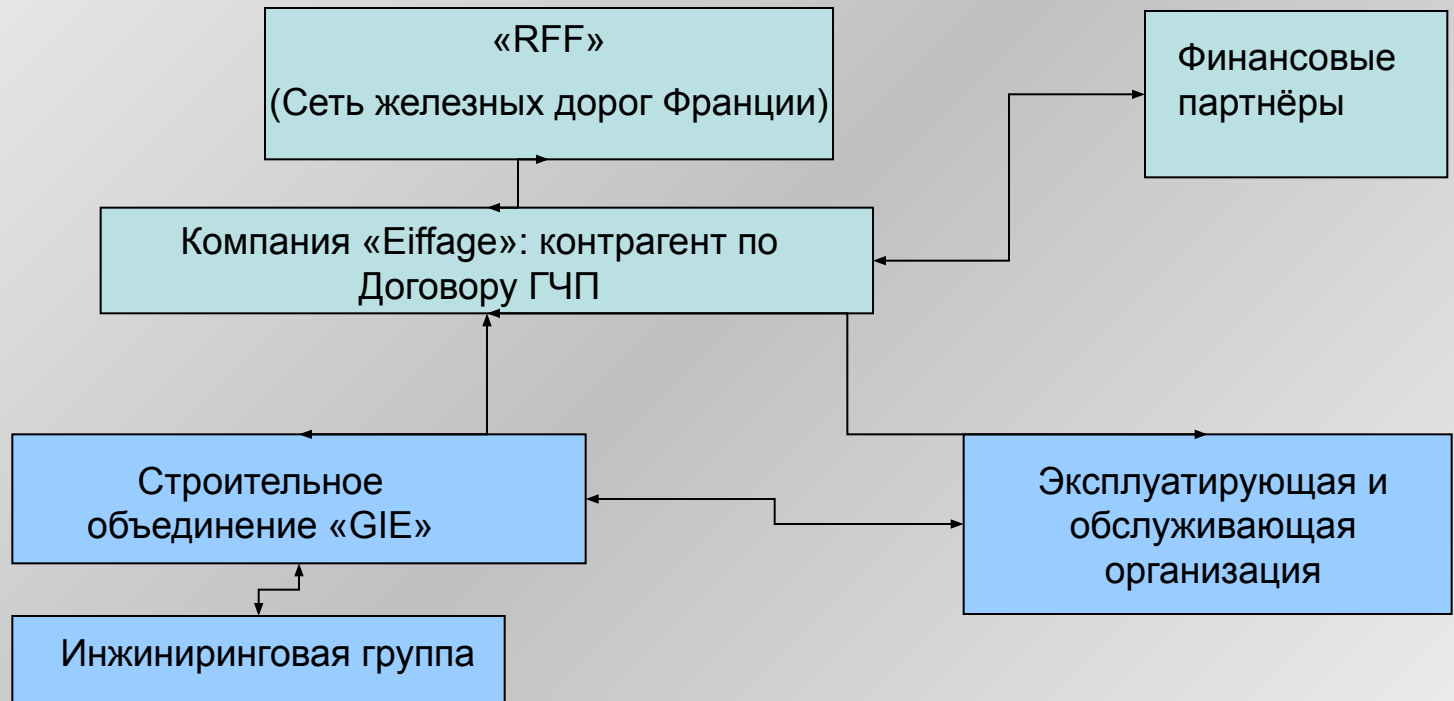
«RFF»
(Сеть железных дорог Франции)

Финансовые партнёры

Компания «Eiffage»: контрагент по Договору ГЧП

Строительное объединение «GIE»

Эксплуатирующая и обслуживающая организация

Инжиниринговая группа